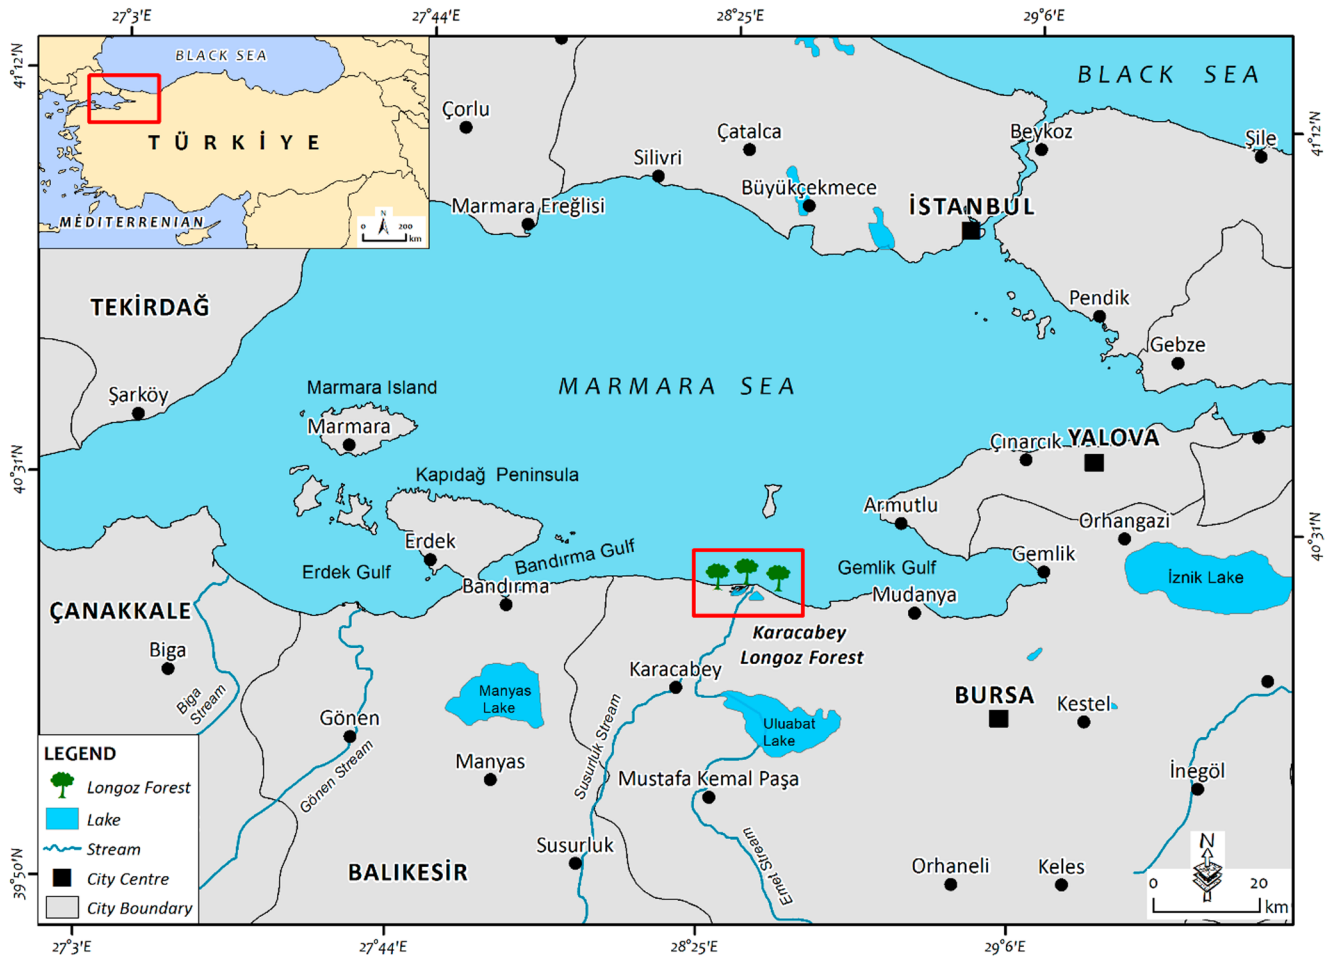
27°3'E 27°44'E 28°25'E 29°6'E

41°12'N 41°12'N

BLACK SEA

TÜRKİYE

MEDITERRENIAN

N
0 200 km

BLACK SEA

Çorlu
Çatalca
Beykoz
Şile
Silivri
Büyükçekmece
Marmara Ereğlisi
İSTANBUL
TEKİRDAĞ
Pendik
Gebze
Şarköy
Marmara Island
MARMARA SEA
Marmara
Çınarcık
YALOVA
Kapıdağ Peninsula
40°31'N 40°31'N
Armutlu
Orhangazi
Erdek
Bandırma Gulf
Gemlik
Erdek Gulf
Gemlik Gulf
İznik Lake
Bandırma
Mudanya
ÇANAKKALE
Karacabey Longoz Forest
Biga
Karacabey
Manyas Lake
BURSA
Biga Stream
Uluabat Lake
Kestel
Gönen
Susurluk Stream
Manyas
Mustafa Kemal Paşa
İnegöl
Gönen Stream
Emet Stream
Susurluk
BALIKESİR
Orhaneli
Keles
39°50'N
N
0 20 km

LEGEND
Longoz Forest
Lake
Stream
City Centre
City Boundary

27°3'E 27°44'E 28°25'E 29°6'E